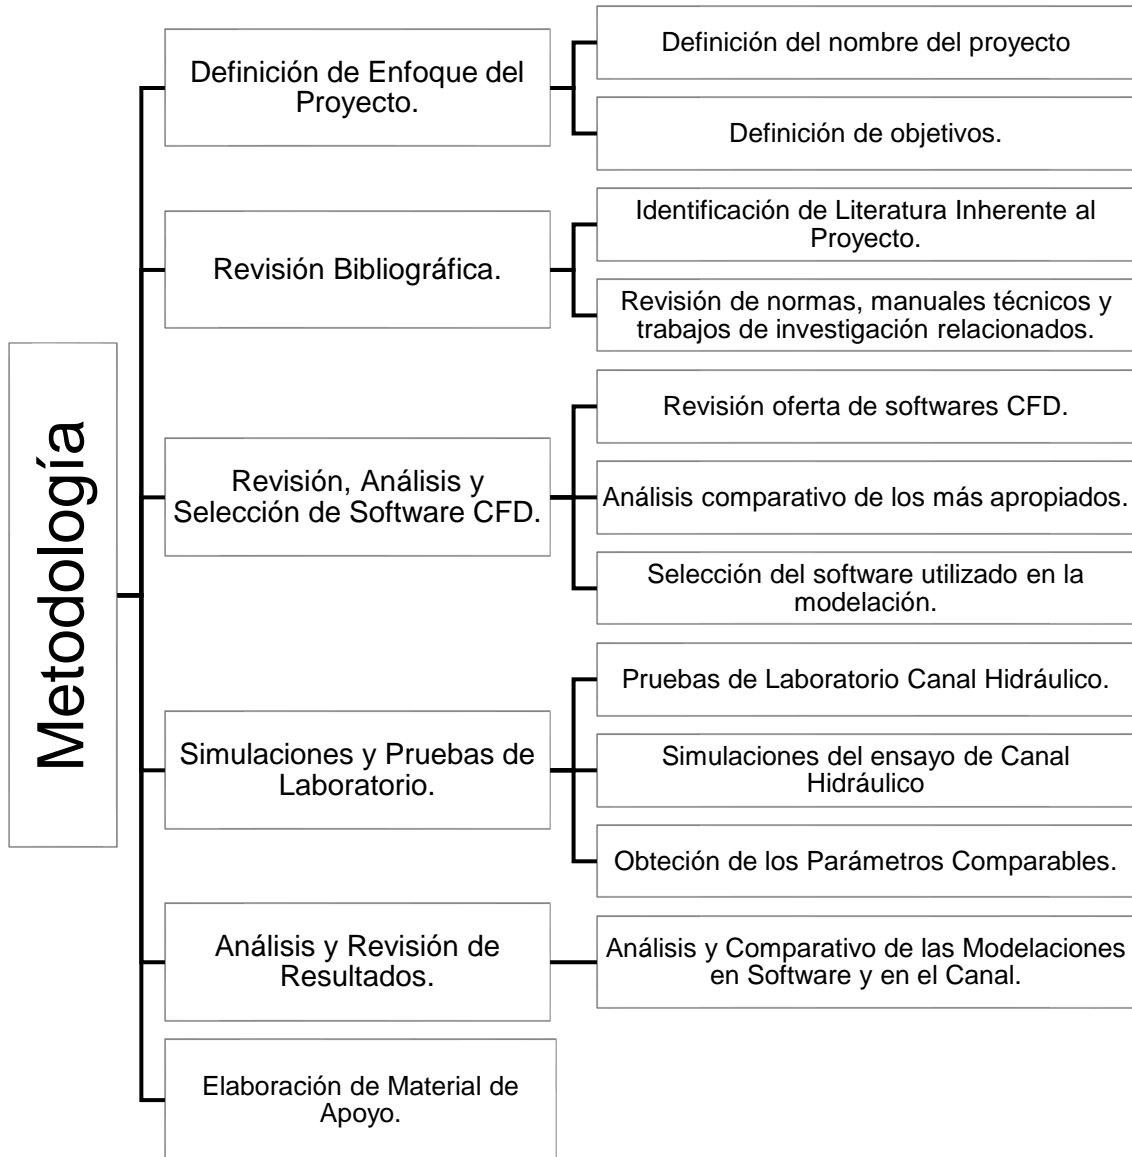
Metodología

Definición de Enfoque del Proyecto.

Definición del nombre del proyecto

Definición de objetivos.

Revisión Bibliográfica.

Identificación de Literatura Inherente al Proyecto.

Revisión de normas, manuales técnicos y trabajos de investigación relacionados.

Revisión, Análisis y Selección de Software CFD.

Revisión oferta de softwares CFD.

Análisis comparativo de los más apropiados.

Selección del software utilizado en la modelación.

Simulaciones y Pruebas de Laboratorio.

Pruebas de Laboratorio Canal Hidráulico.

Simulaciones del ensayo de Canal Hidráulico

Obteción de los Parámetros Comparables.

Análisis y Revisión de Resultados.

Análisis y Comparativo de las Modelaciones en Software y en el Canal.

Elaboración de Material de Apoyo.